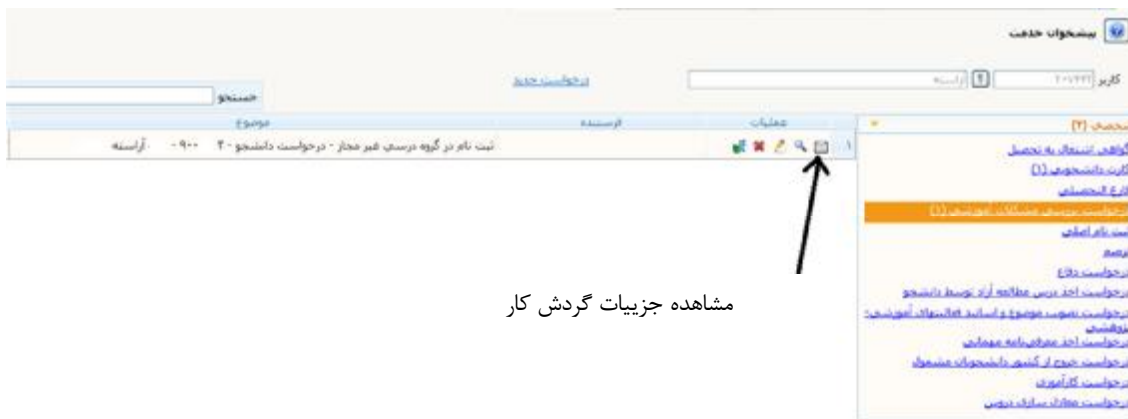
پیشخوان خدمت

کاربر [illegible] آراسته

درخواست جدید

جستجو

عملیات | فرستنده | موضوع

ثبت نام در گروه درسی غیر مجاز - درخواست دانشجو - ۴ - ۹۰۰ - آراسته

تحصیلی (۲)
گواهی اشتغال به تحصیل
کارت دانشجویی (۱)
فارغ التحصیلی
درخواست بررسی مشکلات آموزشی (۱)
ثبت نام اصلی
ترمیم
درخواست دفاع
درخواست اخذ درس مطالعه آزاد توسط دانشجو
درخواست تصویب موضوع و اساتید فعالیتهای آموزشی-پژوهشی
درخواست اخذ معرفی نامه مهمانی
درخواست خروج از کشور دانشجویان مشمول
درخواست کارآموزی
درخواست معادل سازی دروس

مشاهده جزییات گردش کار